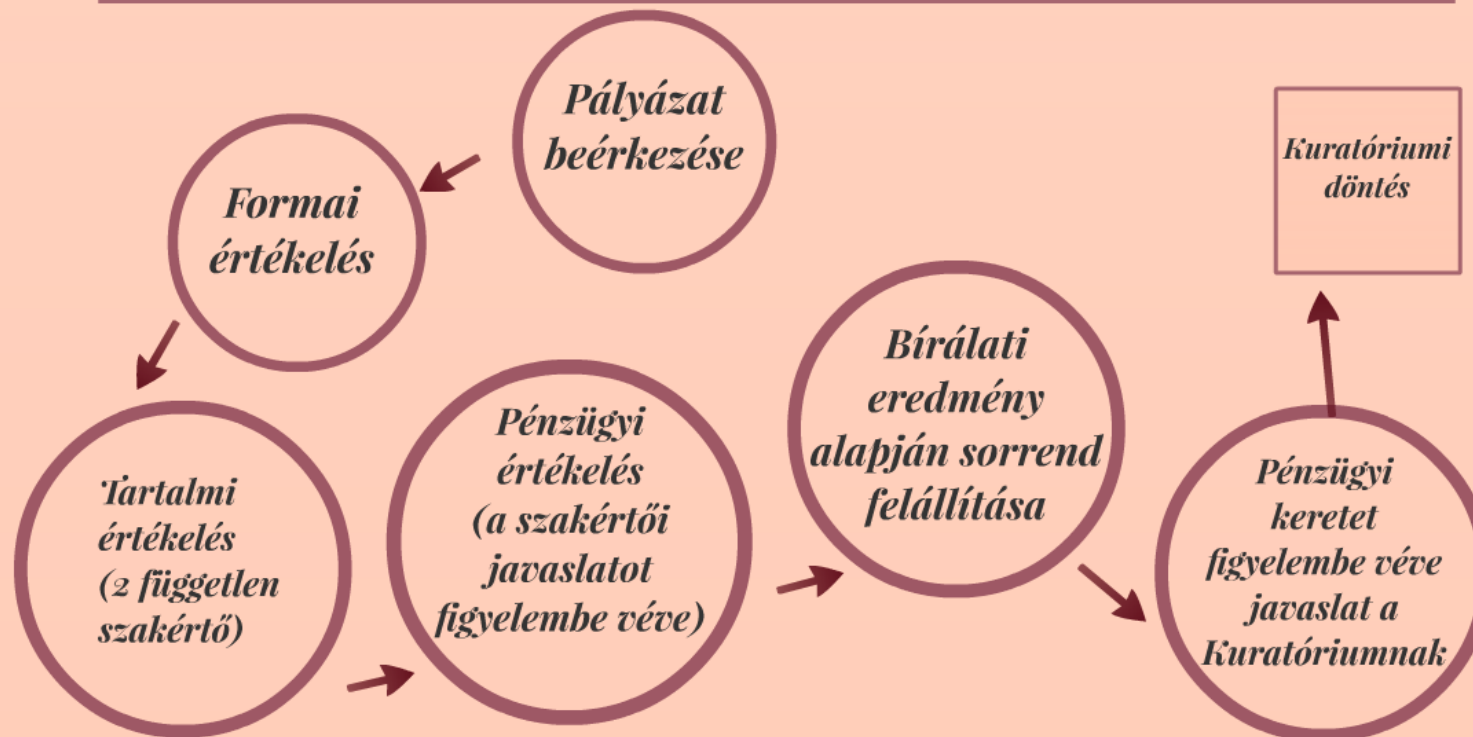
Pályázat beérkezése

Formai értékelés

Tartalmi értékelés (2 független szakértő)

Pénzügyi értékelés (a szakértői javaslatot figyelembe véve)

Bírálati eredmény alapján sorrend felállítása

Pénzügyi keretet figyelembe véve javaslat a Kuratóriumnak

Kuratóriumi döntés